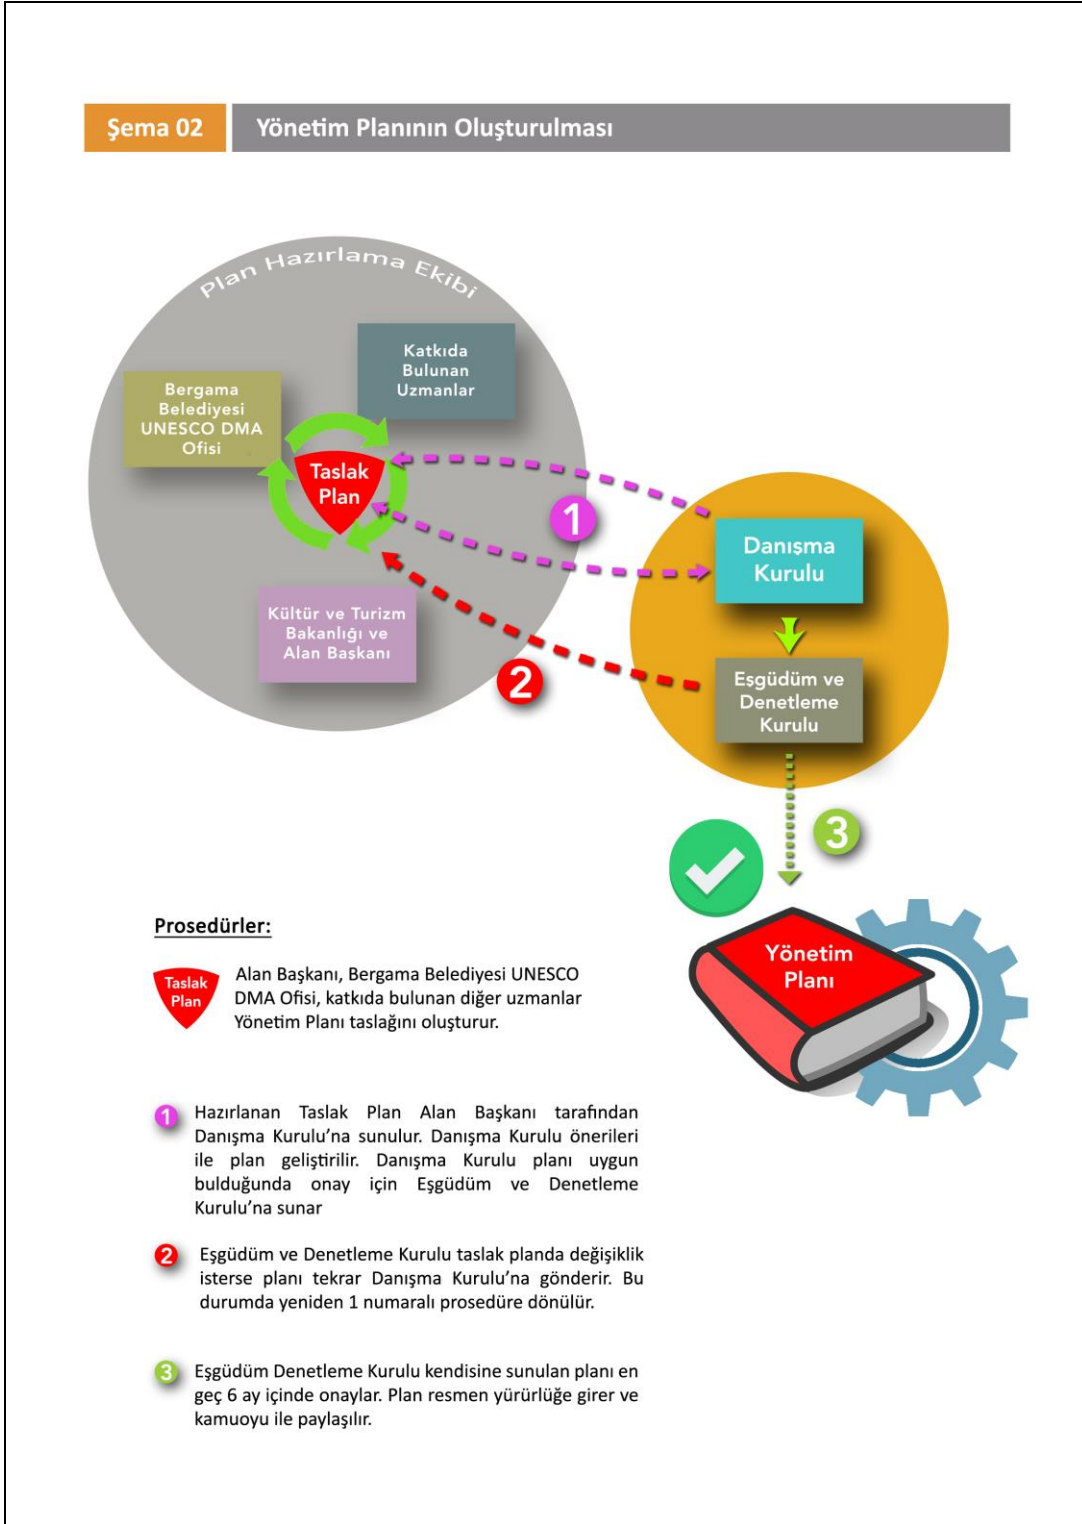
Şema 02

Yönetim Planının Oluşturulması

Plan Hazırlama Ekibi

Katkıda Bulunan Uzmanlar

Bergama Belediyesi UNESCO DMA Ofisi

Taslak Plan

1

Danışma Kurulu

Kültür ve Turizm Bakanlığı ve Alan Başkanı

2

Esgüdüm ve Denetleme Kurulu

3

Yönetim Planı

Prosedürler:

Taslak Plan

Alan Başkanı, Bergama Belediyesi UNESCO DMA Ofisi, katkıda bulunan diğer uzmanlar Yönetim Planı taslağını oluşturur.

1 Hazırlanan Taslak Plan Alan Başkanı tarafından Danışma Kurulu'na sunulur. Danışma Kurulu önerileri ile plan geliştirilir. Danışma Kurulu planı uygun bulduğunda onay için Eşgüdüm ve Denetleme Kurulu'na sunar

2 Eşgüdüm ve Denetleme Kurulu taslak planda değişiklik isterse planı tekrar Danışma Kurulu'na gönderir. Bu durumda yeniden 1 numaralı prosedüre dönülür.

3 Eşgüdüm Denetleme Kurulu kendisine sunulan planı en geç 6 ay içinde onaylar. Plan resmen yürürlüğe girer ve kamuoyu ile paylaşılır.